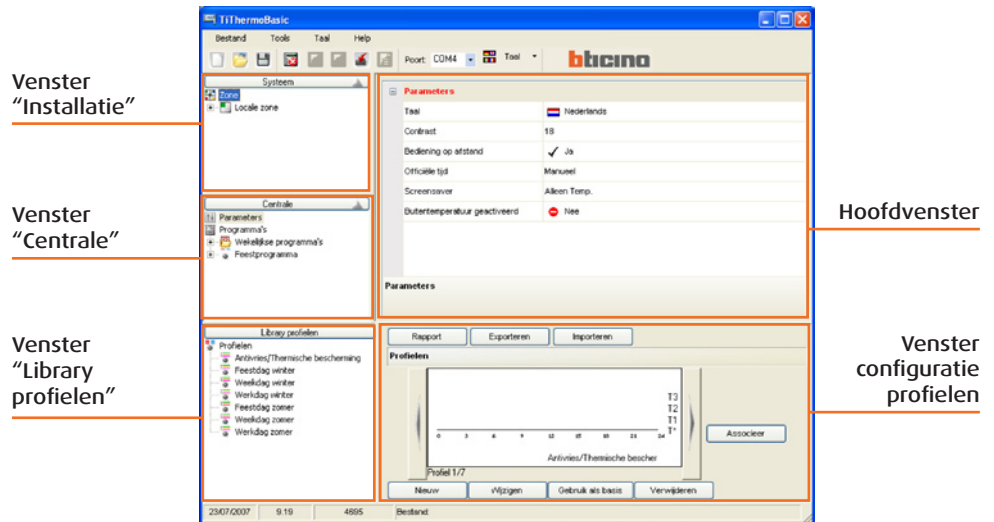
Venster "Installatie"

Venster "Centrale"

Venster "Library profielen"

TiThermoBasic

Bestand Tools Taal Help

Poort: COM4 Taal

bticino

Systeem

Zone
Locale zone

Centrale

Parameters
Programma's
Wekelijkse programma's
Feestprogramma

Library profielen

Profielen
Antivries/Thermische bescherming
Feestdag winter
Weekdag winter
Werkdag winter
Feestdag zomer
Weekdag zomer
Werkdag zomer

Parameters

| | |
|---|---|
| Taal | Nederlands |
| Contrast | 18 |
| Bediening op afstand | Ja |
| Officiële tijd | Manueel |
| Screensaver | Alleen Temp. |
| Buitentemperatuur geactiveerd | Nee |

Parameters

Rapport Exporteren Importeren

Profielen

T3
T2
T1
T*

0 3 6 9 12 15 18 21 24

Antivries/Thermische bescher

Profiel 1/7

Associeer

Nieuw Wijzigen Gebruik als basis Verwijderen

23/07/2007 9.19 4695 Bestand

Hoofdvenster

Venster configuratie profielen